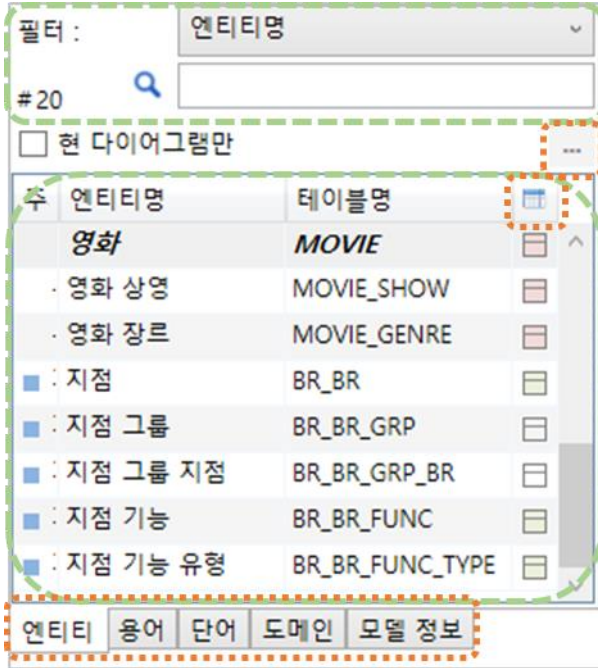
필터 : 엔티티명

#20

현 다이어그램만

...

| 주 | 엔티티명 | 테이블명 |
|---|---|---|
| | 영화 | MOVIE |
| | 영화 상영 | MOVIE_SHOW |
| | 영화 장르 | MOVIE_GENRE |
| | 지점 | BR_BR |
| | 지점 그룹 | BR_BR_GRP |
| | 지점 그룹 지점 | BR_BR_GRP_BR |
| | 지점 기능 | BR_BR_FUNC |
| | 지점 기능 유형 | BR_BR_FUNC_TYPE |

엔티티 용어 단어 도메인 모델 정보